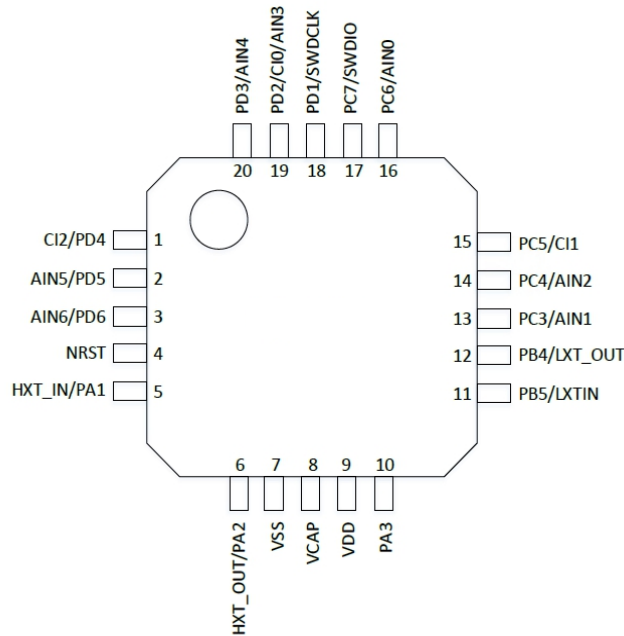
PD3/AIN4
PD2/CI0/AIN3
PD1/SWDCLK
PC7/SWDIO
PC6/AIN0

20 19 18 17 16

CI2/PD4 1
AIN5/PD5 2
AIN6/PD6 3
NRST 4
HXT_IN/PA1 5

15 PC5/CI1
14 PC4/AIN2
13 PC3/AIN1
12 PB4/LXT_OUT
11 PB5/LXTIN

6 7 8 9 10

HXT_OUT/PA2
VSS
VCAP
VDD
PA3